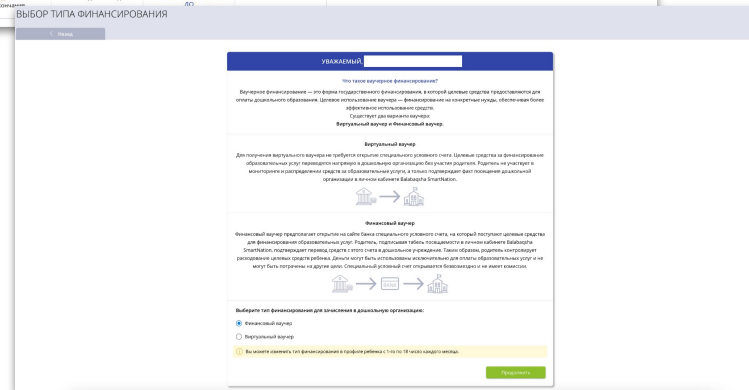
ВЫБОР ТИПА ФИНАНСИРОВАНИЯ

< Назад

УВАЖАЕМЫЙ, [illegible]

Что такое ваучерное финансирование?

Ваучерное финансирование — это форма государственного финансирования, в которой целевые средства предоставляются для оплаты дошкольного образования. Целевое использование ваучера — финансирование на конкретные нужды, обеспечивая более эффективное использование средств.
Существует два варианта ваучера:
Виртуальный ваучер и Финансовый ваучер.

Виртуальный ваучер

Для получения виртуального ваучера не требуется открытие специального условного счета. Целевые средства за финансирование образовательных услуг переводятся напрямую в дошкольную организацию без участия родителя. Родитель не участвует в мониторинге и распределении средств за образовательные услуги, а только подтверждает факт посещения дошкольной организации в личном кабинете Balabaqsha SmartNation.

Финансовый ваучер

Финансовый ваучер предполагает открытие на сайте банка специального условного счета, на который поступают целевые средства для финансирования образовательных услуг. Родитель, подписывая табель посещаемости в личном кабинете Balabaqsha SmartNation, подтверждает перевод средств с этого счета в дошкольное учреждение. Таким образом, родитель контролирует расходование целевых средств ребенка. Деньги могут быть использованы исключительно для оплаты образовательных услуг и не могут быть потрачены на другие цели. Специальный условный счет открывается безвозмездно и не имеет комиссии.

Выберите тип финансирования для зачисления в дошкольную организацию:

Финансовый ваучер

Виртуальный ваучер

Вы можете изменить тип финансирования в профиле ребенка с 1-го по 18 число каждого месяца.

Продолжить